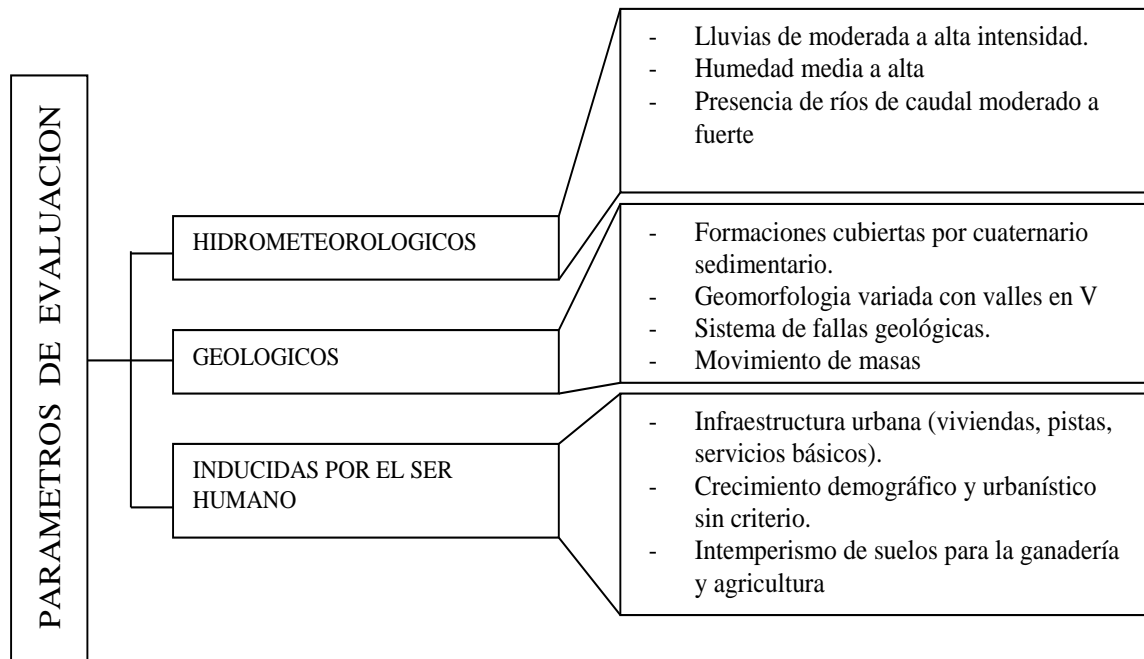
PARAMETROS DE EVALUACION

HIDROMETEOROLOGICOS

- Lluvias de moderada a alta intensidad.
- Humedad media a alta
- Presencia de ríos de caudal moderado a fuerte

GEOLOGICOS

- Formaciones cubiertas por cuaternario sedimentario.
- Geomorfologia variada con valles en V
- Sistema de fallas geológicas.
- Movimiento de masas

INDUCIDAS POR EL SER HUMANO

- Infraestructura urbana (viviendas, pistas, servicios básicos).
- Crecimiento demográfico y urbanístico sin criterio.
- Intemperismo de suelos para la ganadería y agricultura